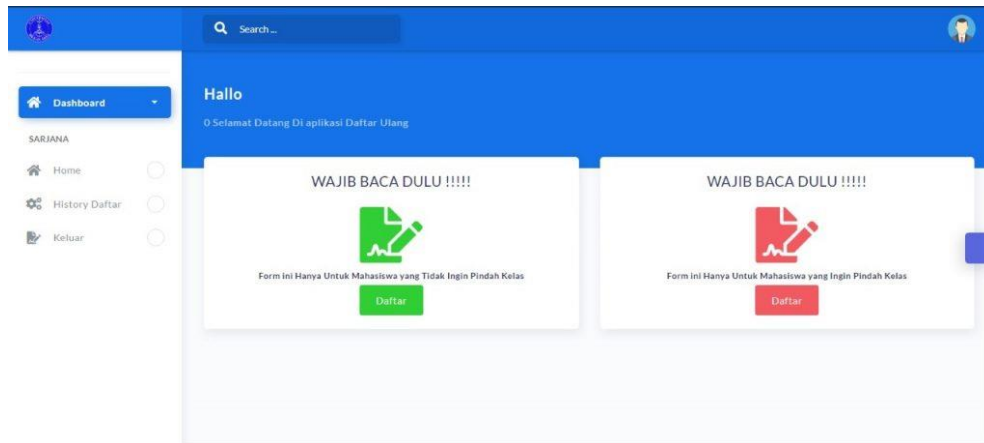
Search...

Dashboard

SARJANA

Home

History Daftar

Keluar

Hallo

0 Selamat Datang Di aplikasi Daftar Ulang

WAJIB BACA DULU !!!!!

Form ini Hanya Untuk Mahasiswa yang Tidak Ingin Pindah Kelas

Daftar

WAJIB BACA DULU !!!!!

Form ini Hanya Untuk Mahasiswa yang Ingin Pindah Kelas

Daftar